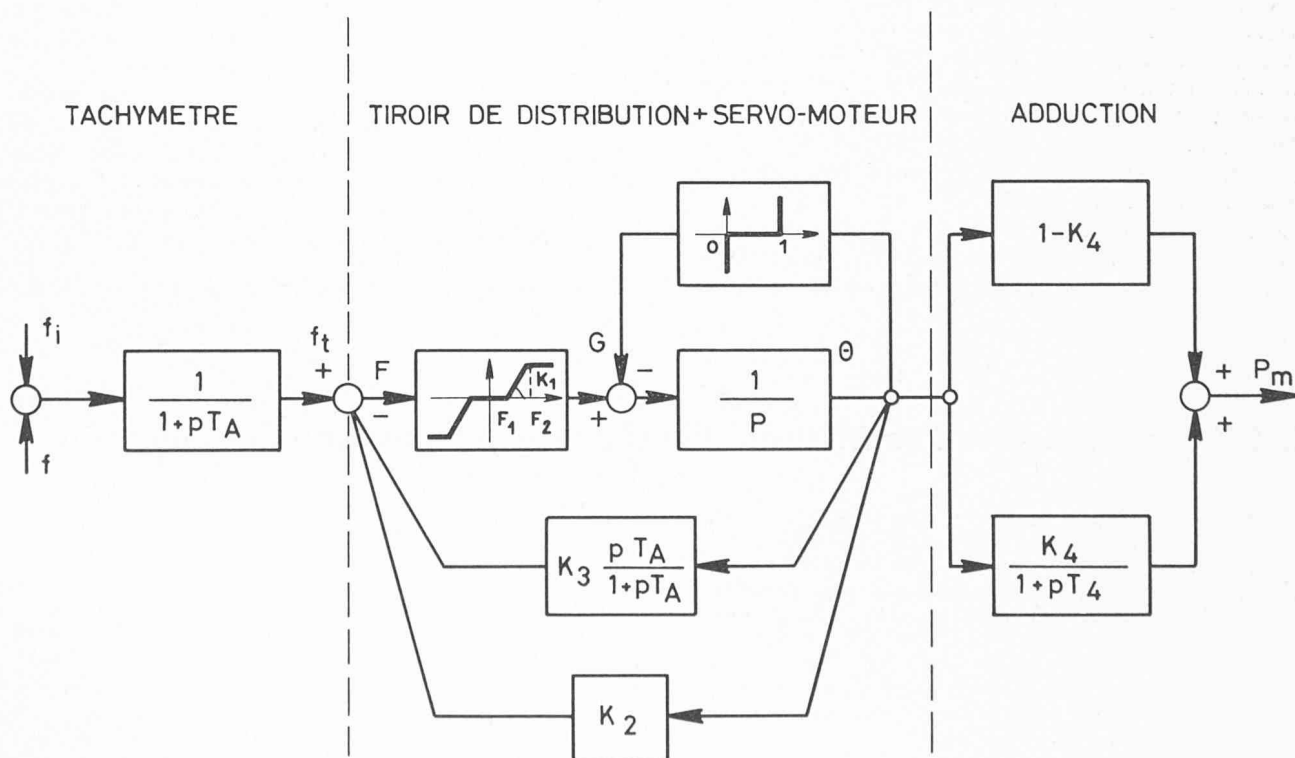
TACHYMETRE

TIROIR DE DISTRIBUTION + SERVO-MOTEUR

ADDUCTION

$f_i$

$f$

$\frac{1}{1+pT_A}$

$f_t$

+

F

−

$K_1$

$F_1$ $F_2$

G

−

+

0

1

$\frac{1}{P}$

Θ

$1-K_4$

+

$P_m$

+

$K_3 \frac{pT_A}{1+pT_A}$

$\frac{K_4}{1+pT_4}$

$K_2$